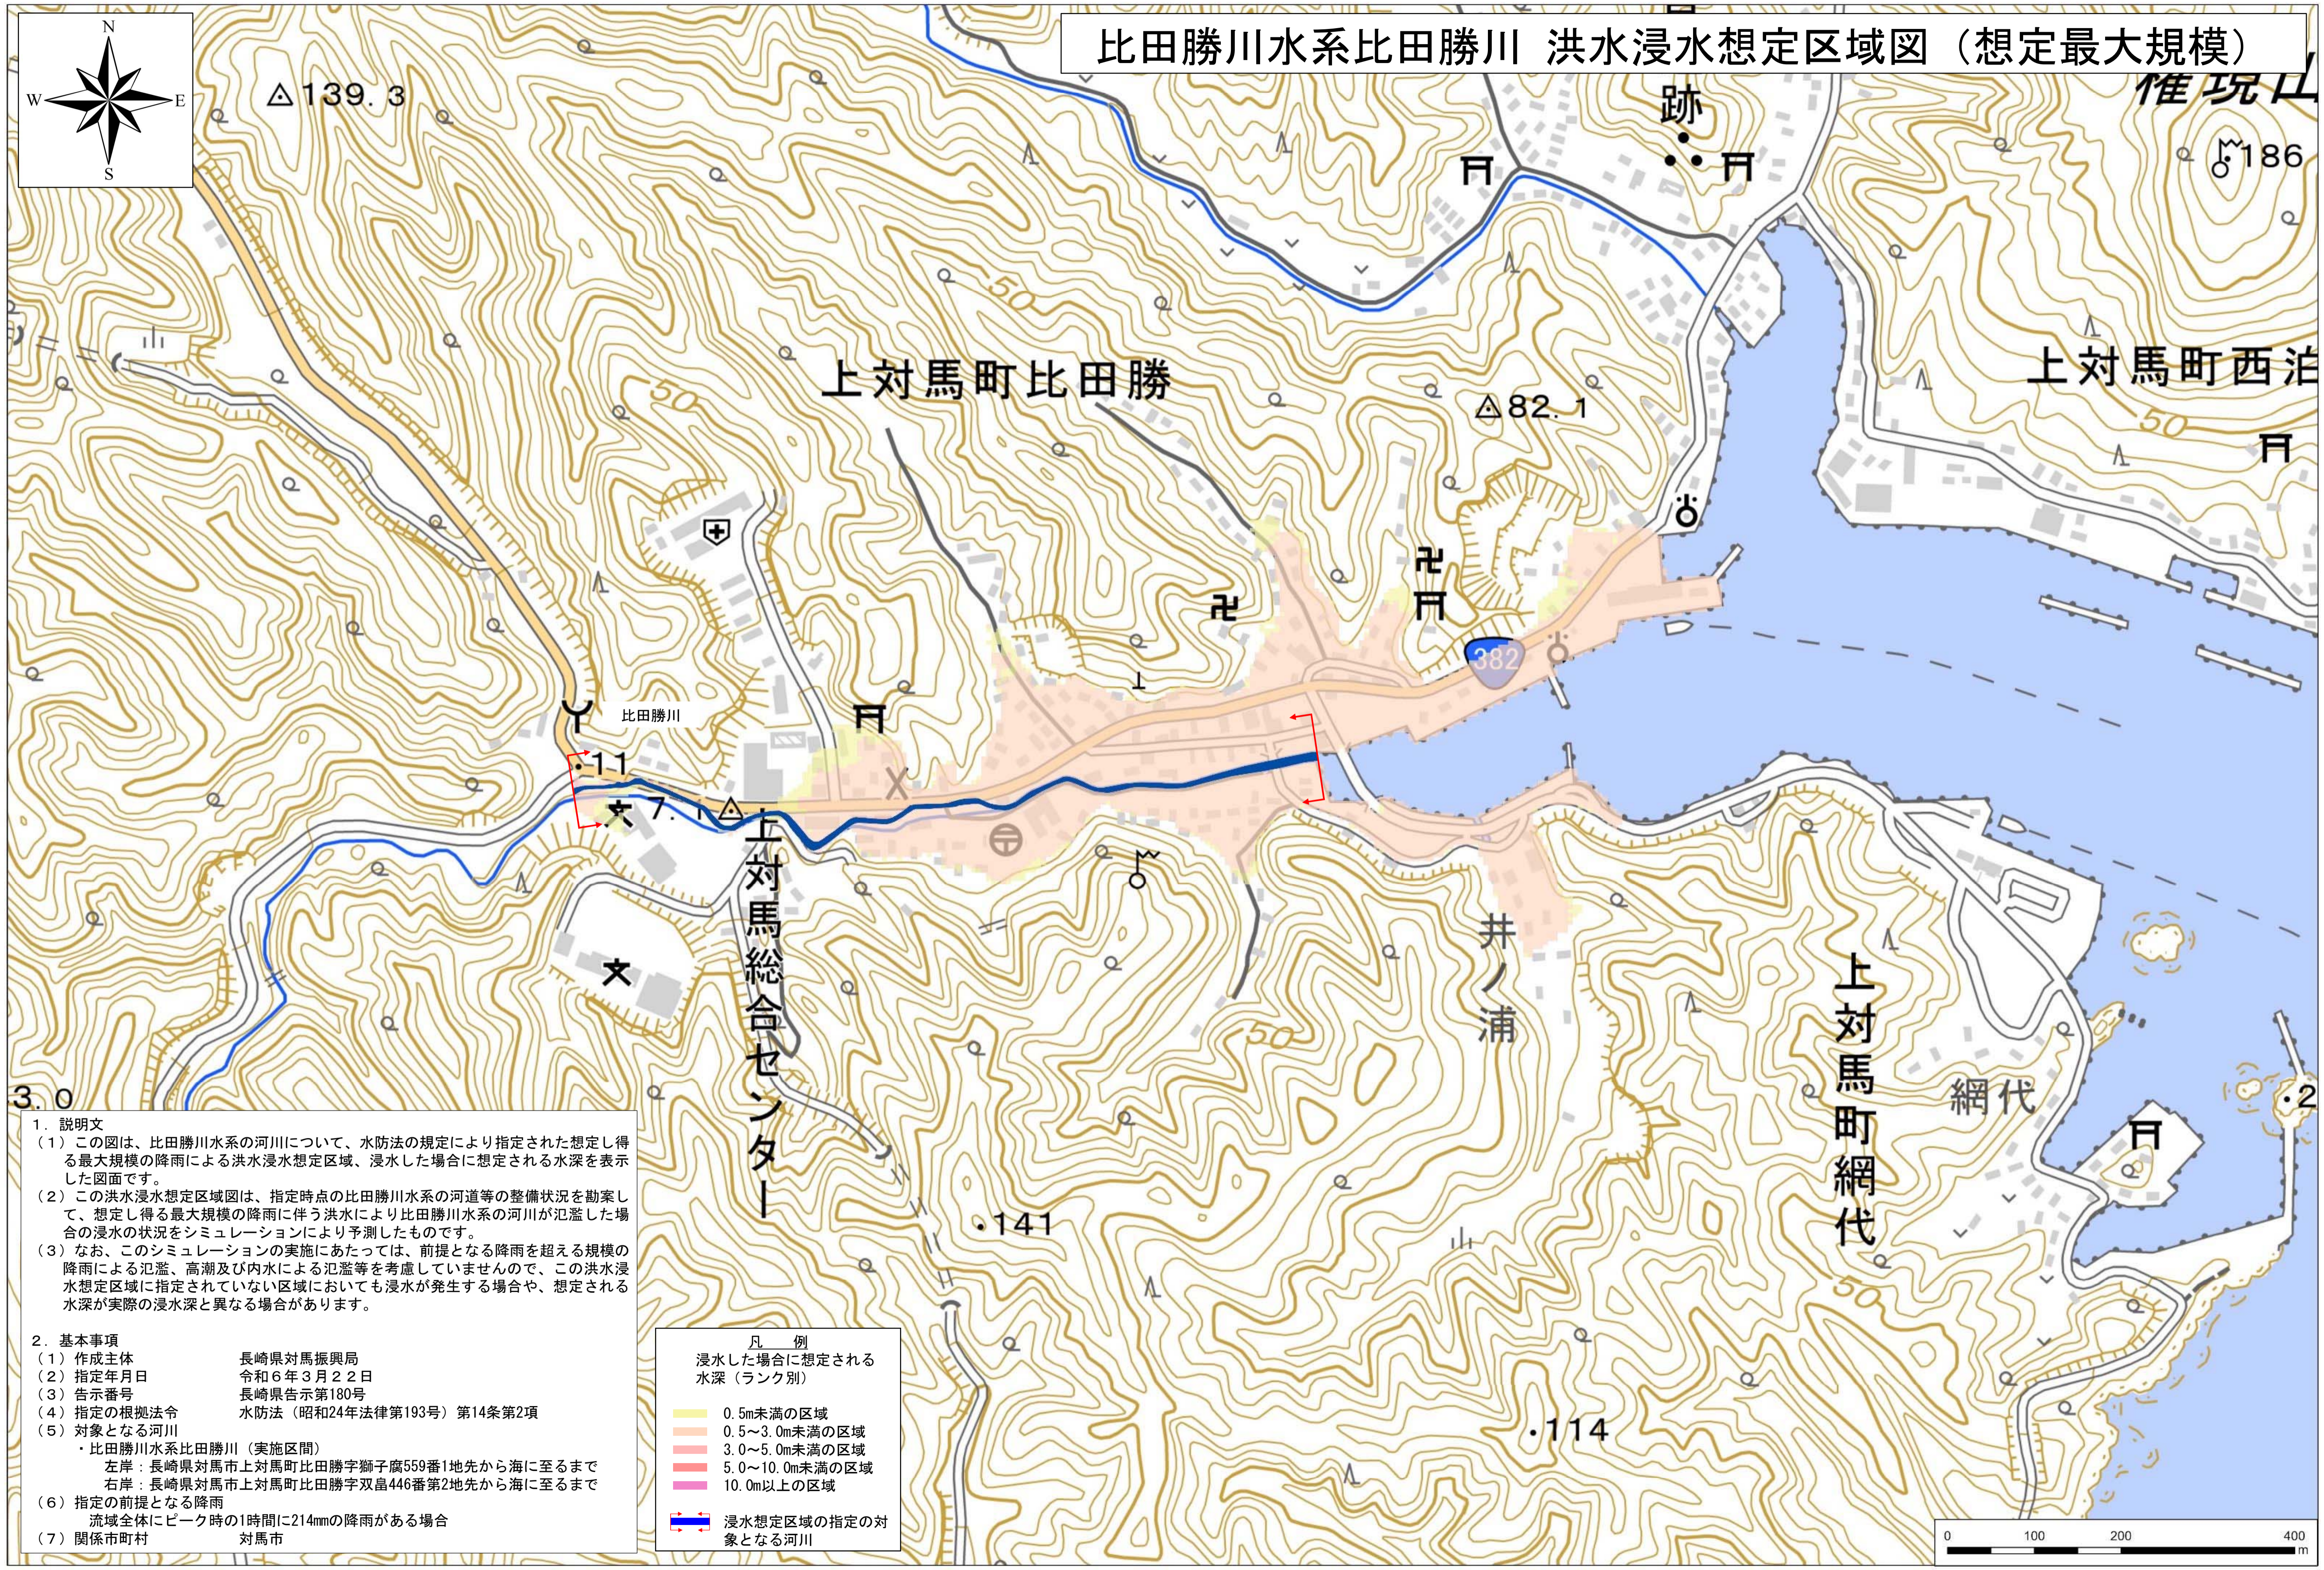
比田勝川水系比田勝川 洪水浸水想定区域図（想定最大規模）

N
W
E
S

△139.3

権現山

跡

186

上対馬町比田勝

△82.1

上対馬町西泊

50

比田勝川

11

7.1

382

上対馬総合センター

井ノ浦

上対馬町網代

網代

.141

.114

3.0

.2

50

１．説明文
（１）この図は、比田勝川水系の河川について、水防法の規定により指定された想定し得る最大規模の降雨による洪水浸水想定区域、浸水した場合に想定される水深を表示した図面です。
（２）この洪水浸水想定区域図は、指定時点の比田勝川水系の河道等の整備状況を勘案して、想定し得る最大規模の降雨に伴う洪水により比田勝川水系の河川が氾濫した場合の浸水の状況をシミュレーションにより予測したものです。
（３）なお、このシミュレーションの実施にあたっては、前提となる降雨を超える規模の降雨による氾濫、高潮及び内水による氾濫等を考慮していませんので、この洪水浸水想定区域に指定されていない区域においても浸水が発生する場合や、想定される水深が実際の浸水深と異なる場合があります。

２．基本事項
（１）作成主体　長崎県対馬振興局
（２）指定年月日　令和６年３月２２日
（３）告示番号　長崎県告示第180号
（４）指定の根拠法令　水防法（昭和24年法律第193号）第14条第2項
（５）対象となる河川
・比田勝川水系比田勝川（実施区間）
左岸：長崎県対馬市上対馬町比田勝字獅子窟559番1地先から海に至るまで
右岸：長崎県対馬市上対馬町比田勝字双畠446番第2地先から海に至るまで
（６）指定の前提となる降雨
流域全体にピーク時の1時間に214mmの降雨がある場合
（７）関係市町村　対馬市

凡　例
浸水した場合に想定される水深（ランク別）
0.5m未満の区域
0.5～3.0m未満の区域
3.0～5.0m未満の区域
5.0～10.0m未満の区域
10.0m以上の区域
浸水想定区域の指定の対象となる河川

0　100　200　400 m